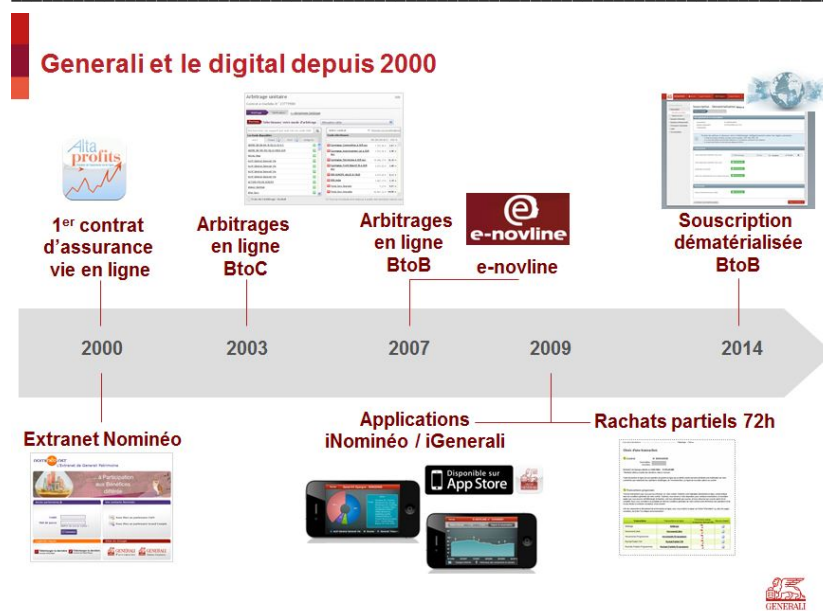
Generali et le digital depuis 2000

Alta profits

1$^{er}$ contrat d'assurance vie en ligne

Arbitrage sécurisé

Arbitrages en ligne BtoC

Arbitrages en ligne BtoB

e-novline

e-novline

Souscription dématérialisée BtoB

2000

2003

2007

2009

2014

Extranet Nominéo

Applications iNominéo / iGenerali

Disponible sur App Store

Rachats partiels 72h

GENERALI